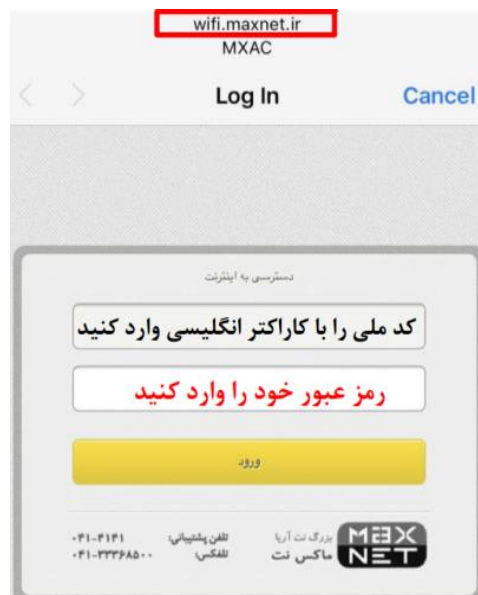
wifi.maxnet.ir
MXAC

Log In
Cancel

دسترسی به اینترنت

کد ملی را با کاراکتر انگلیسی وارد کنید

رمز عبور خود را وارد کنید

ورود

تلفن پشتیبانی: ۰۴۱-۴۱۴۱
تلفکس: ۰۴۱-۳۳۳۶۸۵۰۰

بزرگ نت آریا
ماکس نت
MAX NET